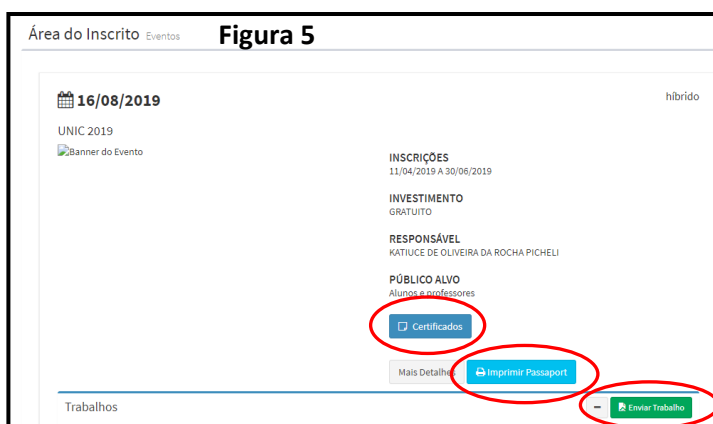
Área do Inscrito Eventos **Figura 5**

16/08/2019

híbrido

UNIC 2019

Banner do Evento

INSCRIÇÕES
11/04/2019 A 30/06/2019

INVESTIMENTO
GRATUITO

RESPONSÁVEL
KATIUCE DE OLIVEIRA DA ROCHA PICHELI

PÚBLICO ALVO
Alunos e professores

Certificados

Mais Detalhes

Imprimir Passaport

Trabalhos

–

Enviar Trabalho